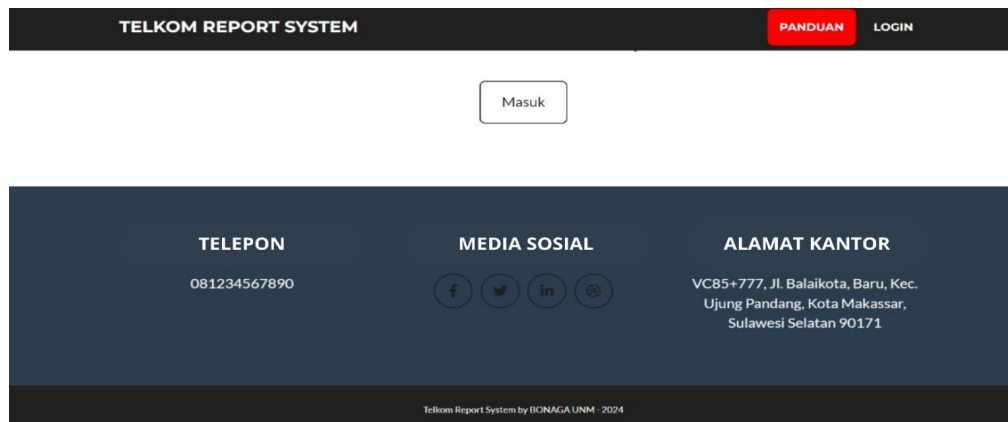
TELKOM REPORT SYSTEM

PANDUAN

LOGIN

Masuk

TELEPON

081234567890

MEDIA SOSIAL

f

in

ALAMAT KANTOR

VC85+777, Jl. Balaikota, Baru, Kec. Ujung Pandang, Kota Makassar, Sulawesi Selatan 90171

Telkom Report System by BONAGA UNM - 2024